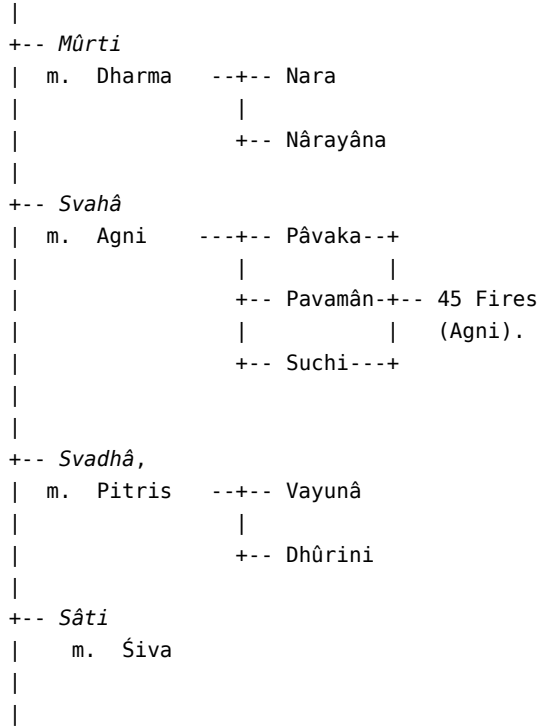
|
+-- *Mûrti*
| m. Dharma --+-- Nara
| |
| +-- Nârayâna
|
+-- *Svahâ*
| m. Agni ---+-- Pâvaka--+
| | |
| +-- Pavamân-+-- 45 Fires
| | | (Agni).
| +-- Suchi---+
|
|
+-- *Svadhâ*,
| m. Pitris --+-- Vayunâ
| |
| +-- Dhûrini
|
+-- *Sâti*
| m. Śiva
|
|